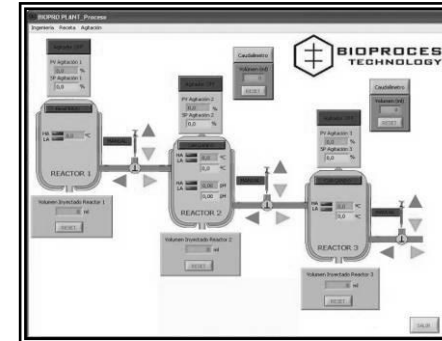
BIOPRO PLANT_Process
Ingeniería Receta Agitación

BIOPROCES TECHNOLOGY

Agitación OFF
PV Agitación 1
0,0 %
SP Agitación 1
0,0 %

HA
LA
0,0 °C

REACTOR 1

Volumen Inyectado Reactor 1
0 ml
RESET

Caudalimetro
Volumen (ml)
0
RESET

Agitación OFF
PV Agitación 2
0,0 %
SP Agitación 2
0,0 %

HA
LA
0,0 °C
0,0 °C
0,0 pH
0,00 pH

REACTOR 2

Volumen Inyectado Reactor 2
0 ml
RESET

Agitación OFF
PV Agitación 3
0,0 %
SP Agitación 3
0,0 %

HA
LA
0,0 °C
0,0 °C

REACTOR 3

Caudalimetro
Volumen (ml)
0
RESET

Volumen Inyectado Reactor 3
0 ml
RESET

SALIR